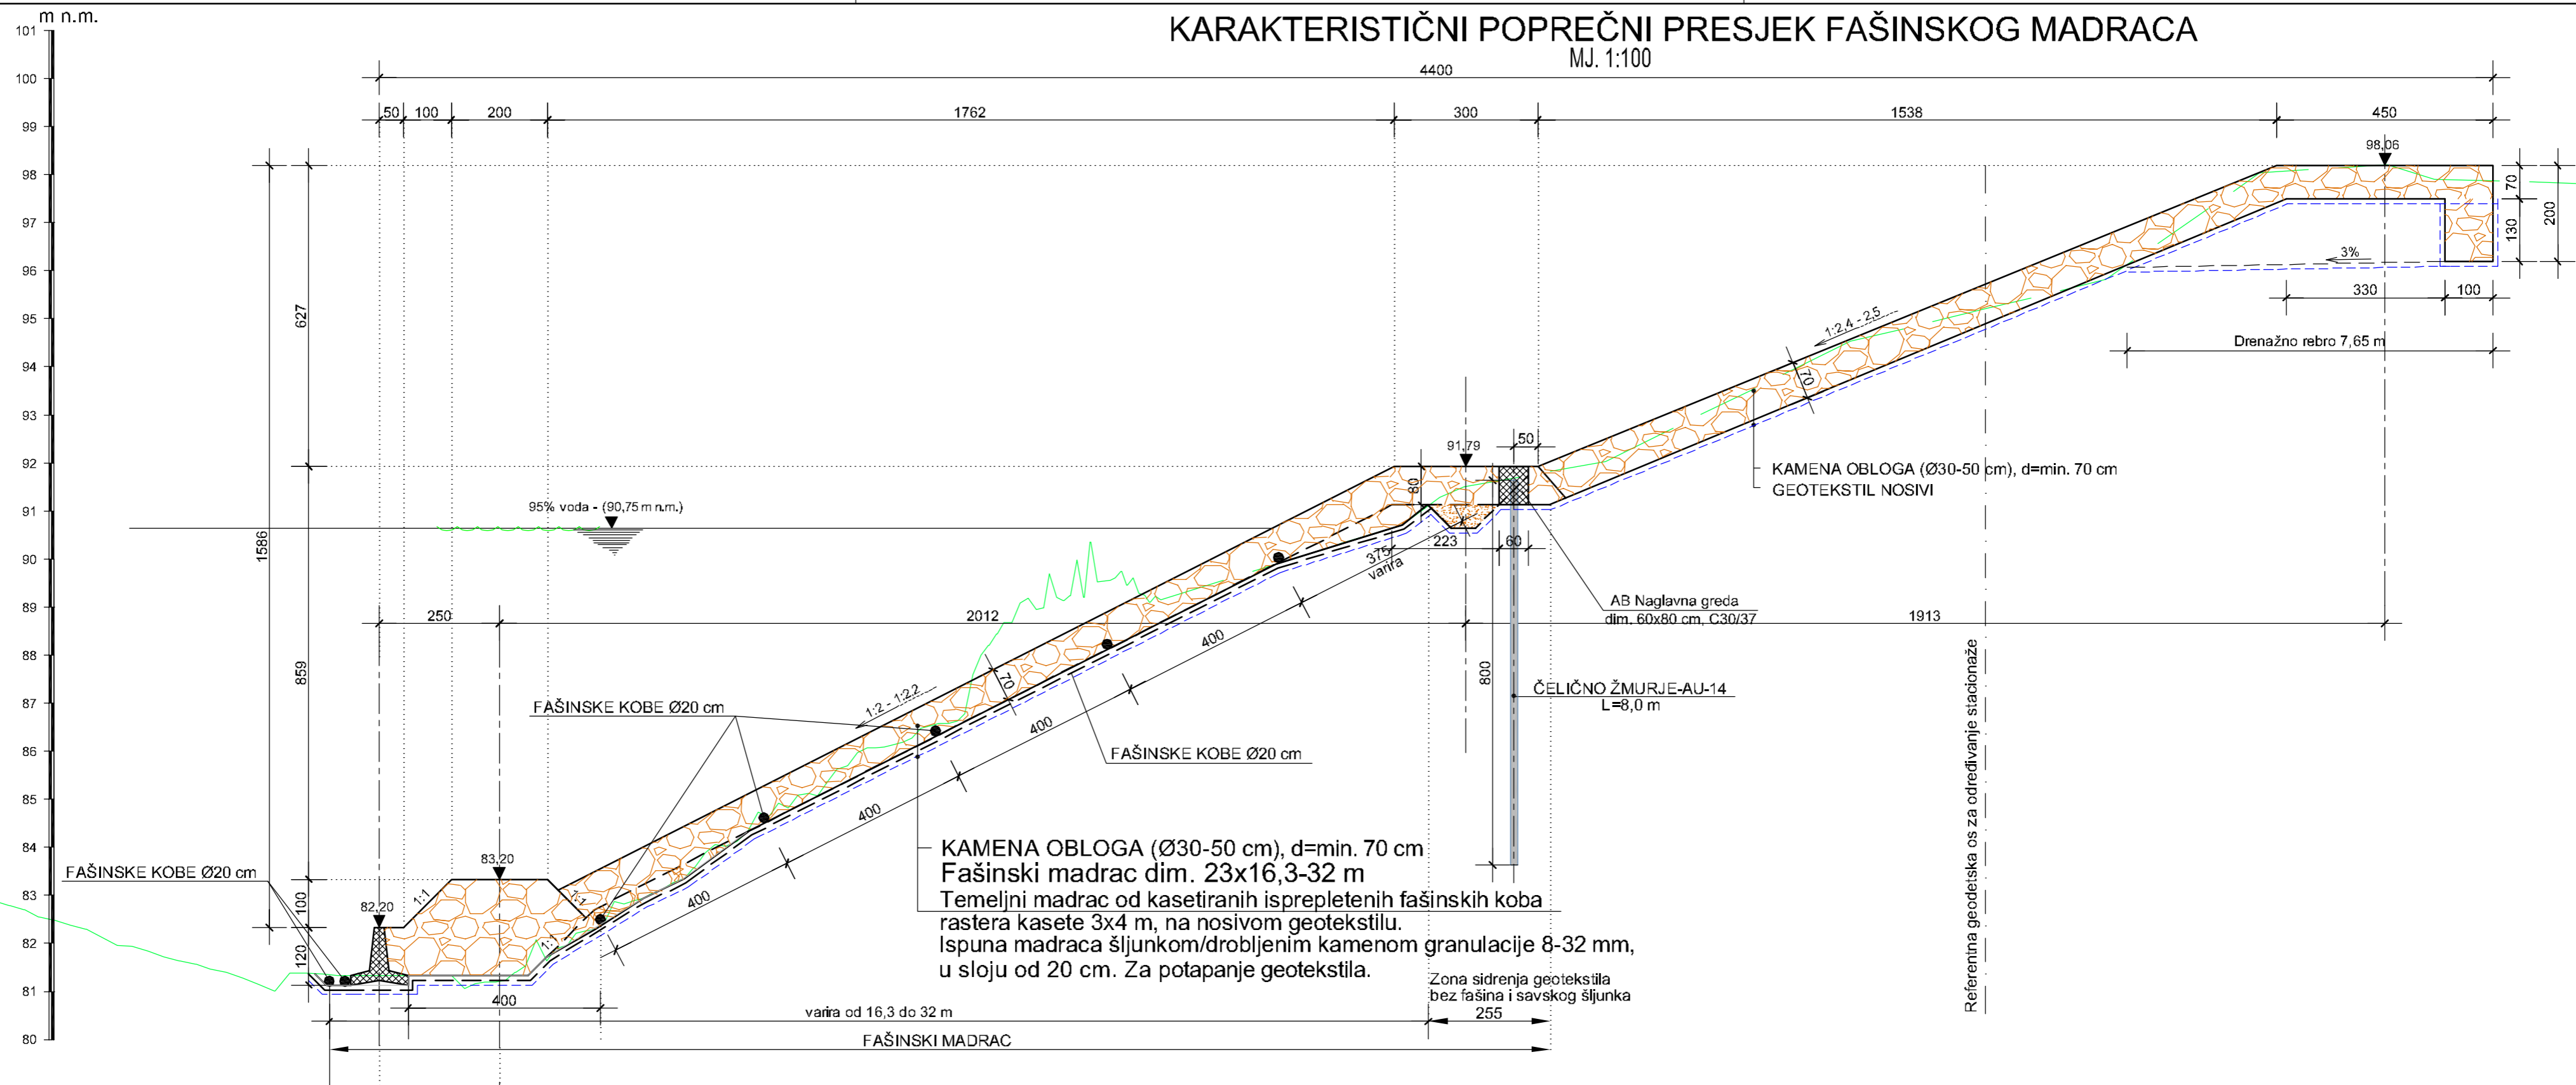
m n.m.
101
100
99
98
97
96
95
94
93
92
91
90
89
88
87
86
85
84
83
82
81
80

KARAKTERISTIČNI POPREČNI PRESJEK FAŠINSKOG MADRACA
MJ. 1:100

4400
50 100 200 1762 300 1538 450
98,06
70
200
130
3%
330 100
Drenažno rebro 7,65 m
1:2,4 - 2,5
70
627
1586
91,79
50
80
KAMENA OBLOGA (Ø30-50 cm), d=min. 70 cm
GEOTEKSTIL NOSIVI
95% voda - (90,75 m n.m.)
223
60
375
varira
AB Naglavna greda
dim. 60x80 cm, C30/37
250
2012
1913
400
859
800
ČELIČNO ŽMURJE-AU-14
L=8,0 m
1:2 - 1:2,2
70
400
FAŠINSKE KOBE Ø20 cm
FAŠINSKE KOBE Ø20 cm
400
Referentna geodetska os za određivanje stacionaže
KAMENA OBLOGA (Ø30-50 cm), d=min. 70 cm
Fašinski madrac dim. 23x16,3-32 m
Temeljni madrac od kasetiranih isprepletenih fašinskih koba rastera kasete 3x4 m, na nosivom geotekstilu.
Ispuna madraca šljunkom/drobljenim kamenom granulacije 8-32 mm, u sloju od 20 cm. Za potapanje geotekstila.
83,20
FAŠINSKE KOBE Ø20 cm
1:1
1:1
1:1
400
100
82,20
120
400
varira od 16,3 do 32 m
Zona sidrenja geotekstila
bez fašina i savskog šljunka
255
FAŠINSKI MADRAC